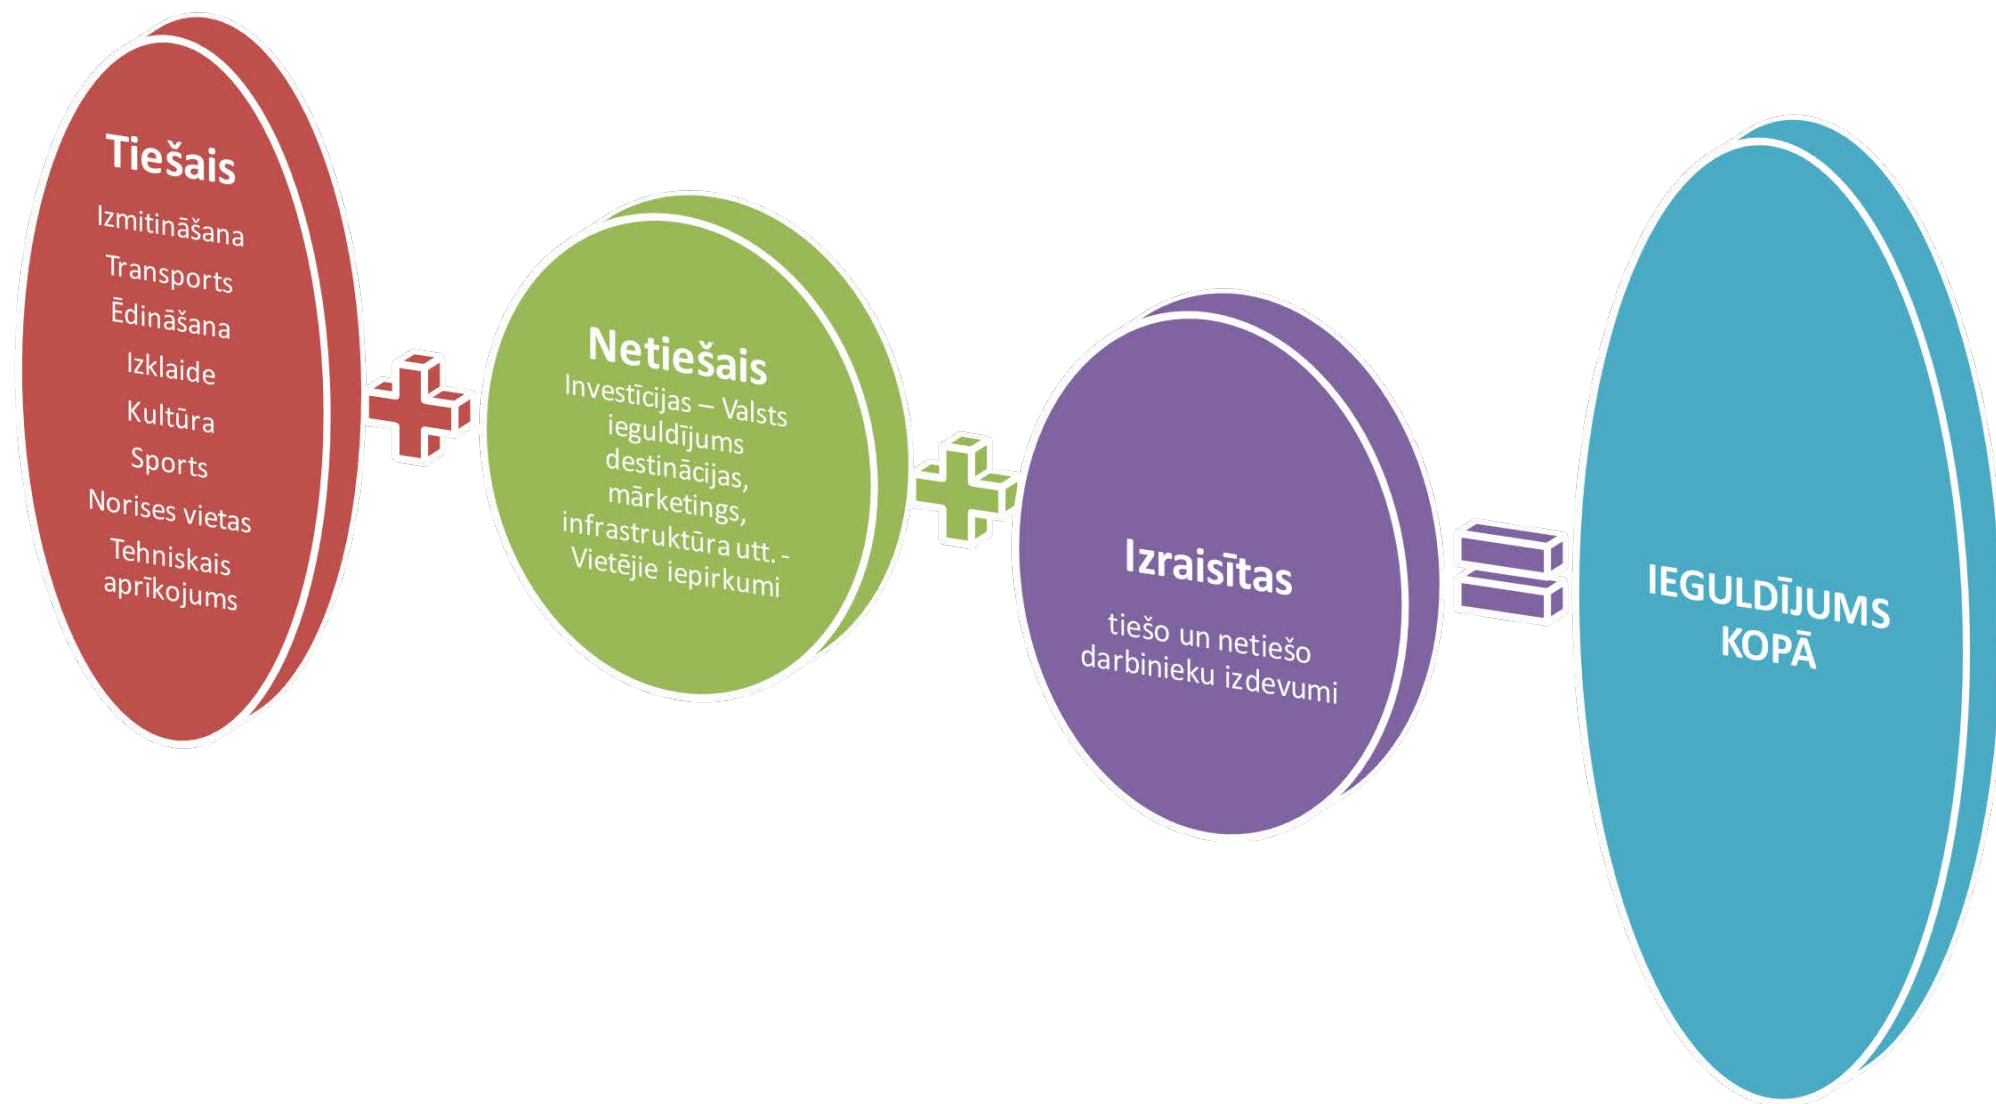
Tiešais
Izmitināšana
Transports
Ēdināšana
Izklaide
Kultūra
Sports
Norises vietas
Tehniskais aprīkojums

Netiešais
Investīcijas – Valsts ieguldījums destinācijas, mārketings, infrastruktūra utt. - Vietējie iepirkumi

Izraisītas
tiešo un netiešo darbinieku izdevumi

IEGULDĪJUMS KOPĀ